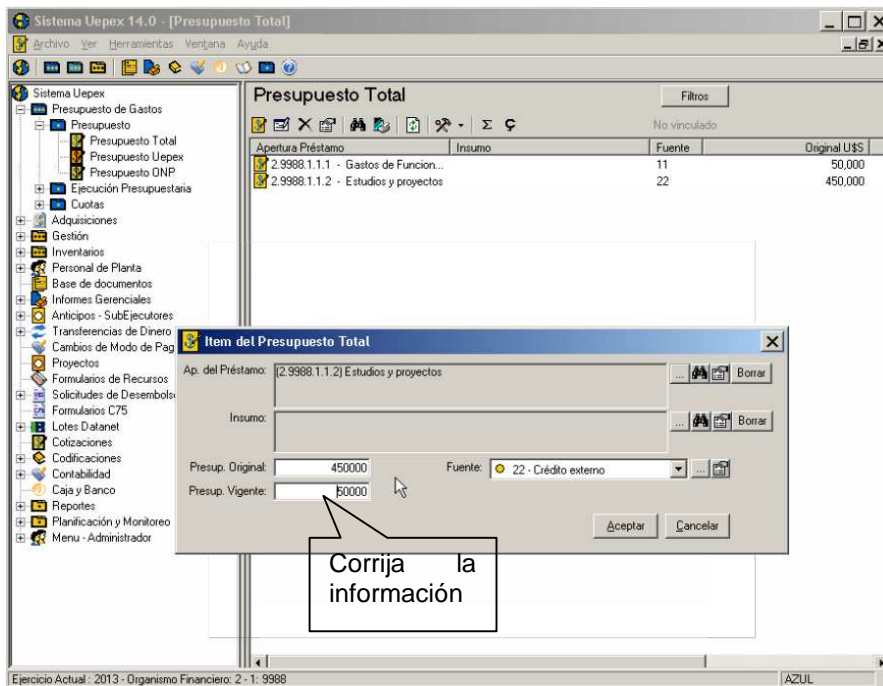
Sistema Uepex 14.0 - [Presupuesto Total]

Archivo Ver Herramientas Ventana Ayuda

Sistema Uepex
Presupuesto de Gastos
Presupuesto
Presupuesto Total
Presupuesto Uepex
Presupuesto ONP
Ejecución Presupuestaria
Cuotas
Adquisiciones
Gestión
Inventarios
Personal de Planta
Base de documentos
Informes Gerenciales
Anticipos - SubEjecutores
Transferencias de Dinero
Cambios de Modo de Pag
Proyectos
Formularios de Recursos
Solicitudes de Desembols
Formularios C75
Lotes Datanet
Cotizaciones
Codificaciones
Contabilidad
Caja y Banco
Reportes
Planificación y Monitoreo
Menu - Administrador

Presupuesto Total

Filtros

No vinculado

| Apertura Préstamo | Insumo | Fuente | Original U$S |
|---|---|---|---|
| 2.9988.1.1.1 - Gastos de Funcion... | | 11 | 50,000 |
| 2.9988.1.1.2 - Estudios y proyectos | | 22 | 450,000 |

Item del Presupuesto Total

Ap. del Préstamo: (2.9988.1.1.2) Estudios y proyectos

Borrar

Insumo:

Borrar

Presup. Original: 450000

Fuente: 22 - Crédito externo

Presup. Vigente: 50000

Aceptar Cancelar

Corrija la información

Ejercicio Actual : 2013 - Organismo Financiero: 2 - 1: 9988

AZUL